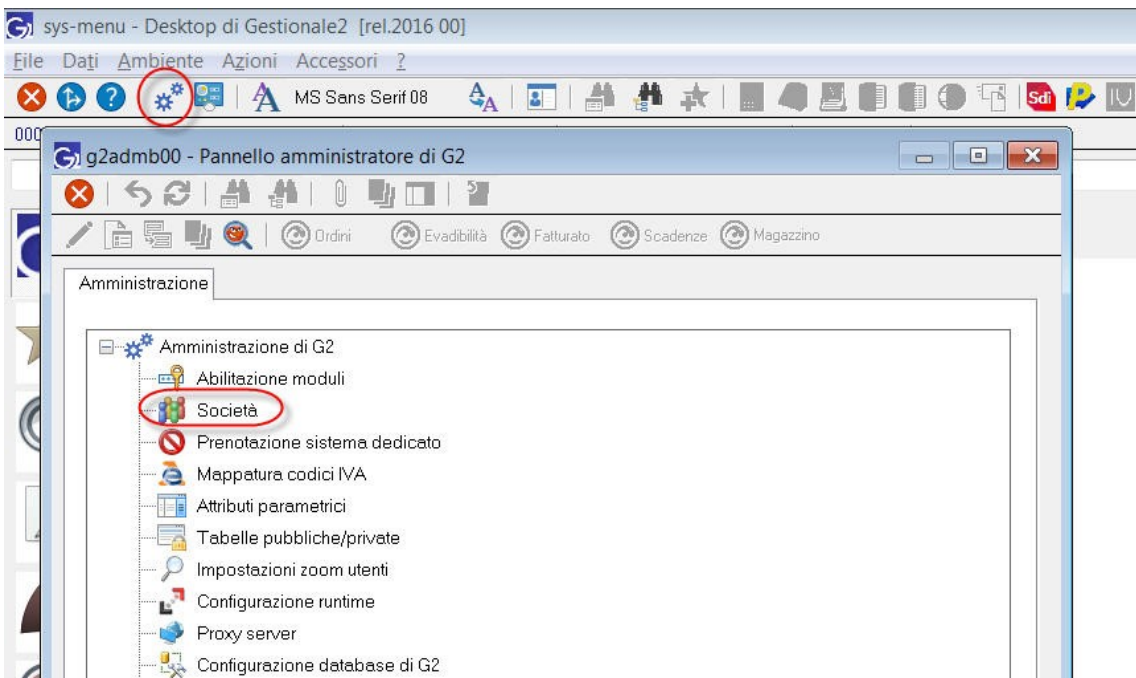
sys-menu - Desktop di Gestionale2 [rel.2016 00]

File Dati Ambiente Azioni Accessori ?

MS Sans Serif 08

Sdi

000

g2admb00 - Pannello amministratore di G2

Ordini Evadibilità Fatturato Scadenze Magazzino

Amministrazione

Amministrazione di G2
Abilitazione moduli
Società
Prenotazione sistema dedicato
Mappatura codici IVA
Attributi parametrici
Tabelle pubbliche/private
Impostazioni zoom utenti
Configurazione runtime
Proxy server
Configurazione database di G2